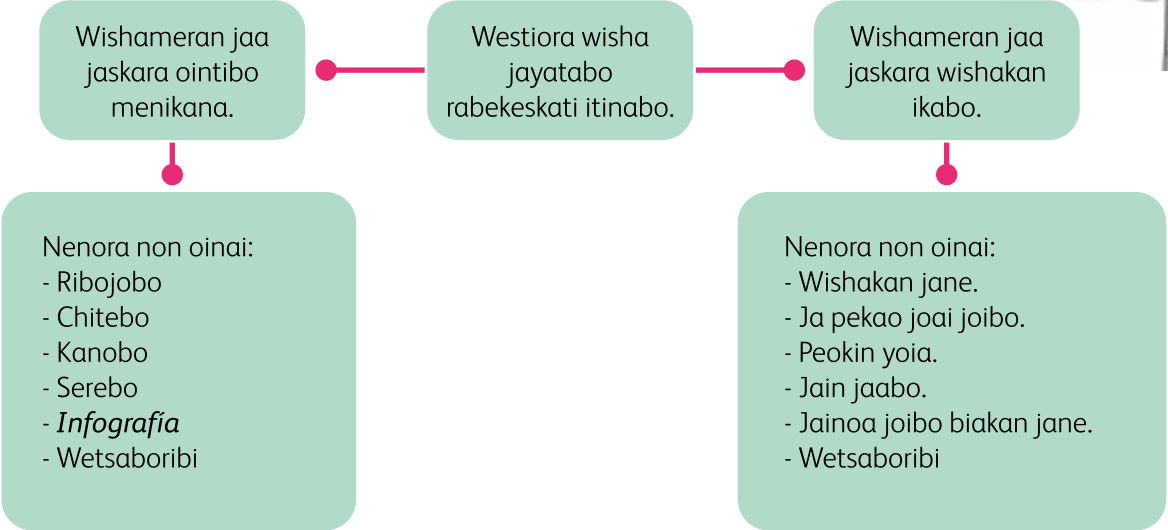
Wishameran jaa jaskara ointibo menikana.

Westiora wisha jayatabo rabekeskati itinabo.

Wishameran jaa jaskara wishakan ikabo.

Nenora non oinai:
- Ribojobo
- Chitebo
- Kanobo
- Serebo
- *Infografía*
- Wetsaboribi

Nenora non oinai:
- Wishakan jane.
- Ja pekao joai joibo.
- Peokin yoia.
- Jain jaabo.
- Jainoa joibo biakan jane.
- Wetsaboribi